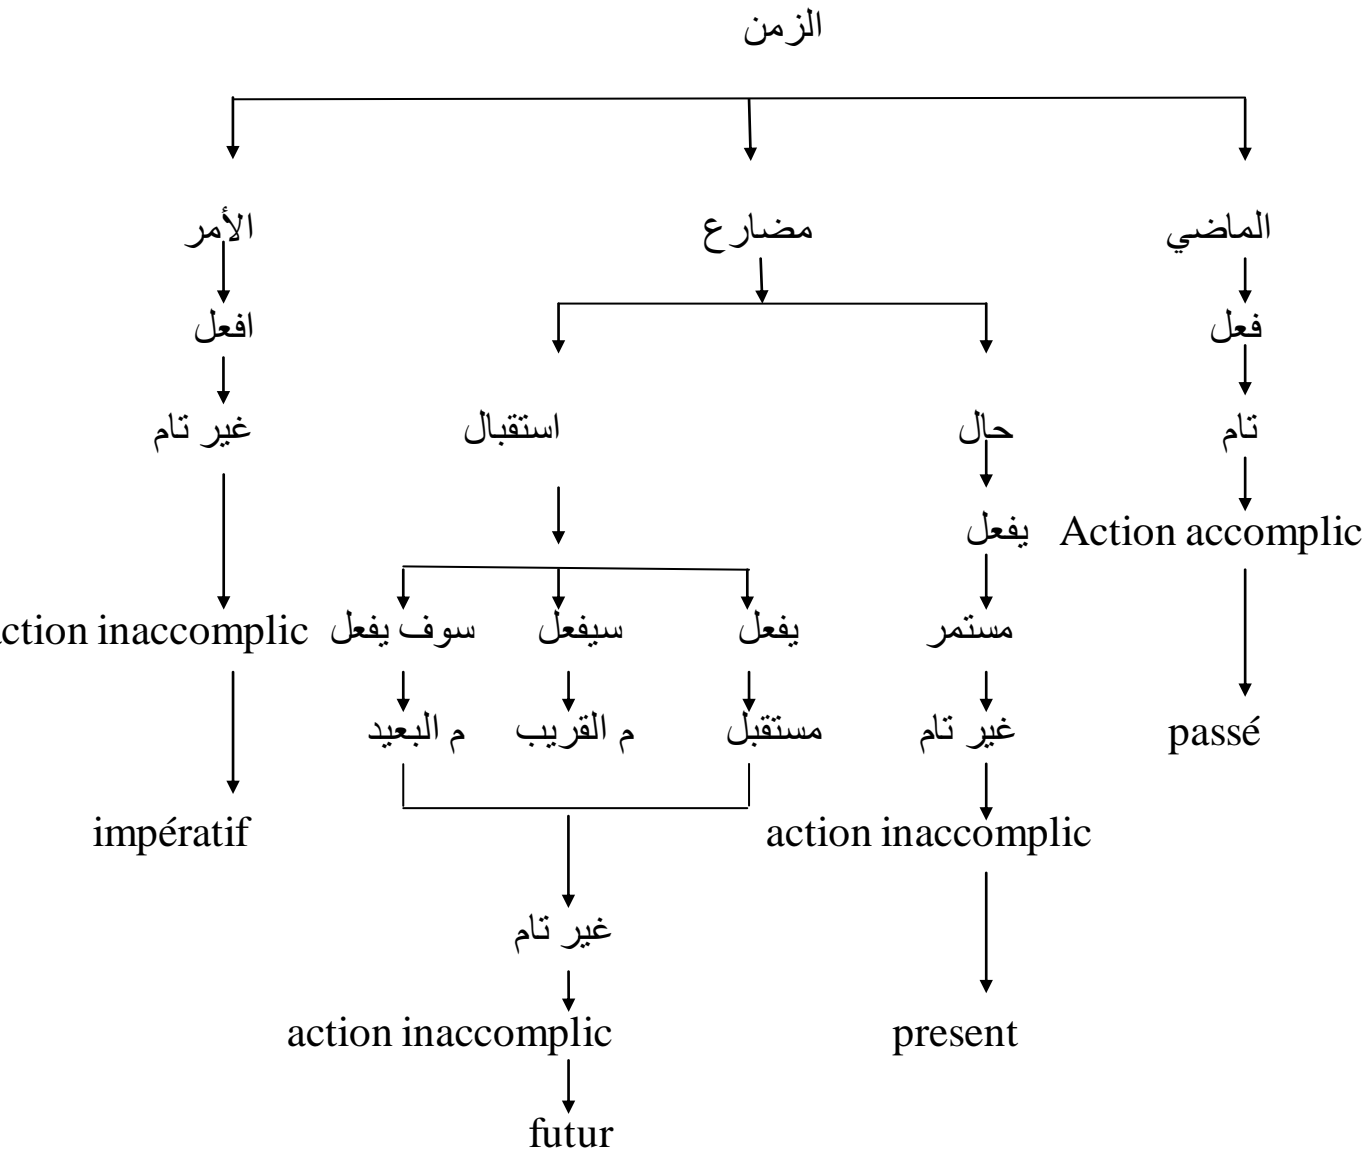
الزمن

الماضي
فعل
تام
Action accomplic
passé

مضارع

حال
يفعل
مستمر
غير تام
action inaccomplic
present

استقبال

يفعل
مستقبل

سيفعل
م القريب

سوف يفعل
م البعيد

غير تام
action inaccomplic
futur

الأمر
افعل
غير تام
ction inaccomplic
impératif